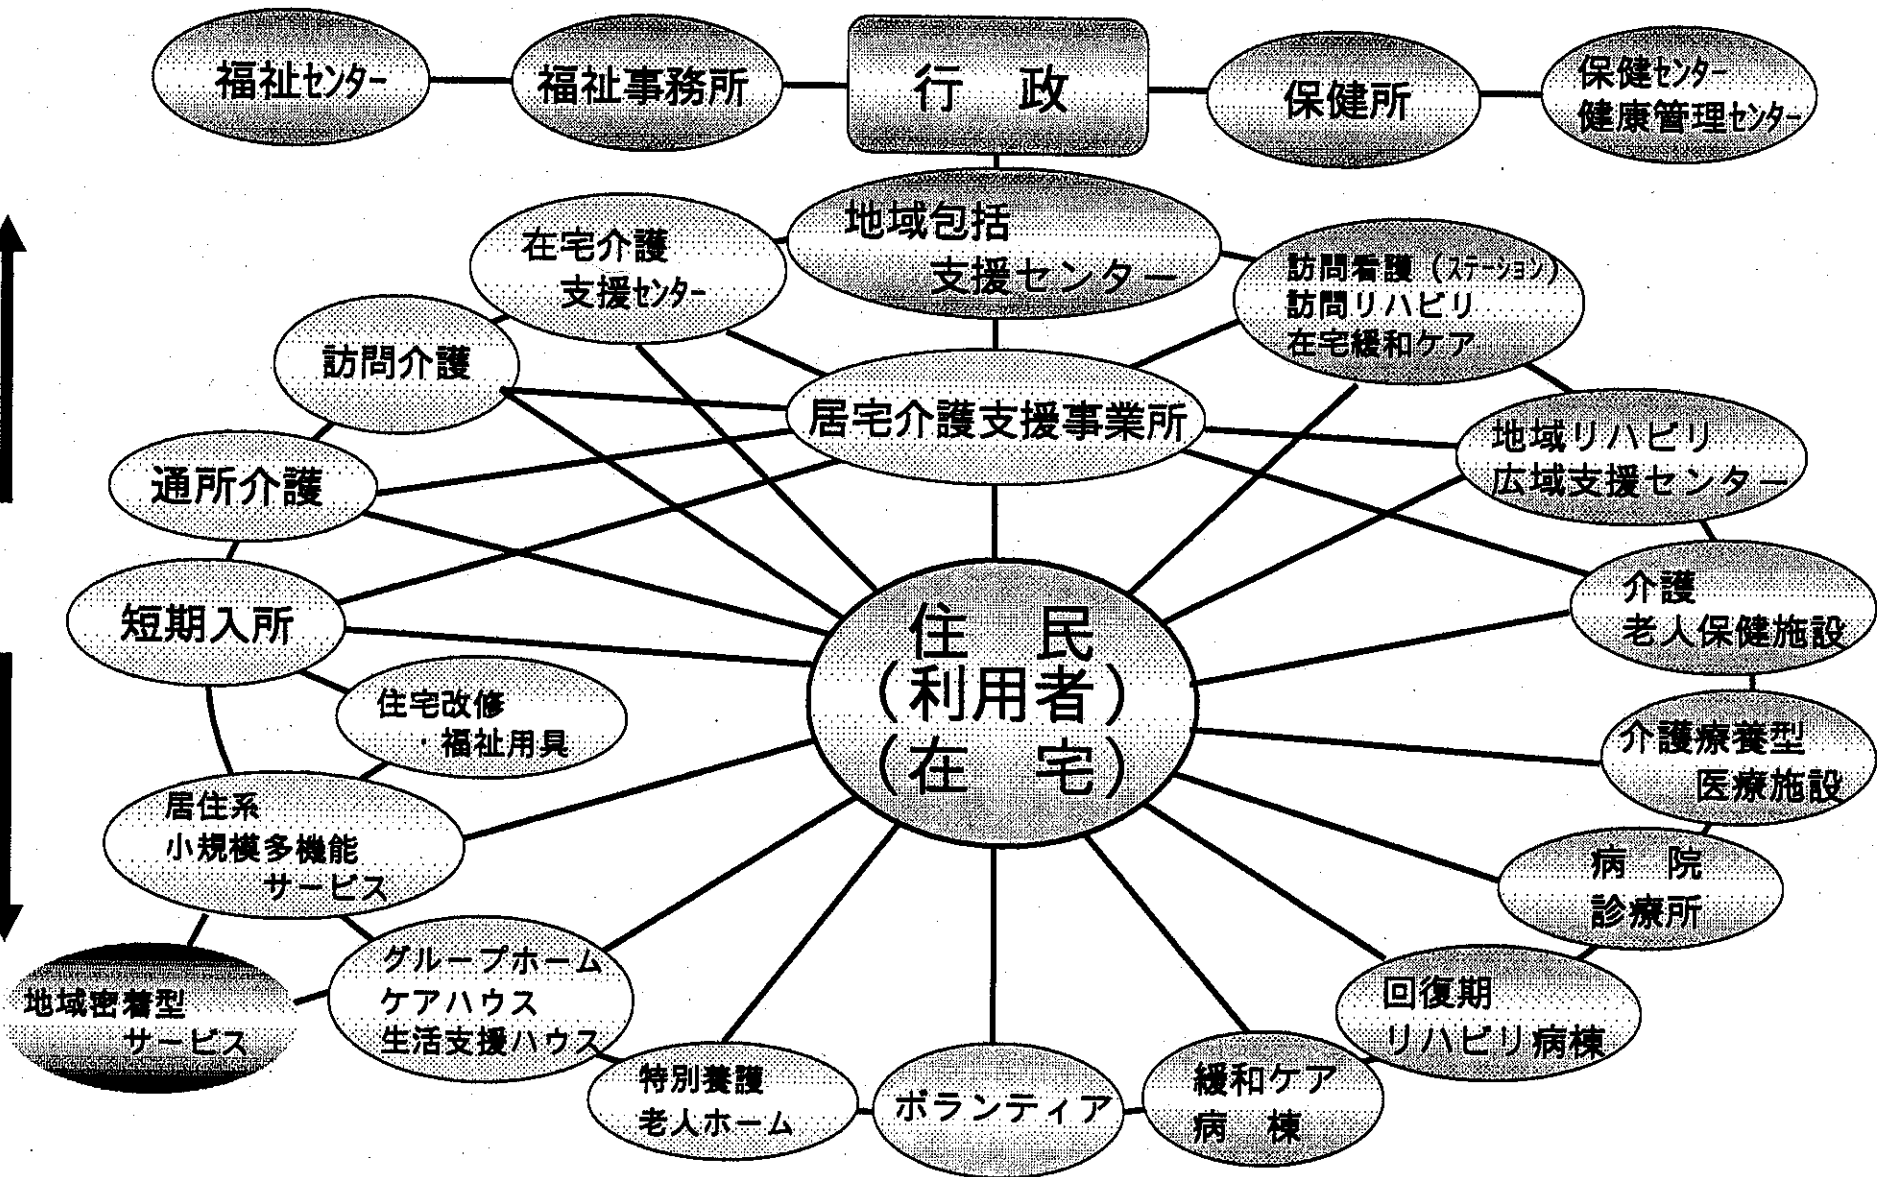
福祉センター

福祉事務所

行　政

保健所

保健センター
健康管理センター

在宅介護
支援センター

地域包括
支援センター

訪問看護（ステーション）
訪問リハビリ
在宅緩和ケア

訪問介護

居宅介護支援事業所

地域リハビリ
広域支援センター

通所介護

短期入所

住　民
（利用者）
（在　宅）

介護
老人保健施設

住宅改修
・福祉用具

介護療養型
医療施設

居住系
小規模多機能
サービス

病　院
診療所

地域密着型
サービス

グループホーム
ケアハウス
生活支援ハウス

回復期
リハビリ病棟

特別養護
老人ホーム

ボランティア

緩和ケア
病　棟